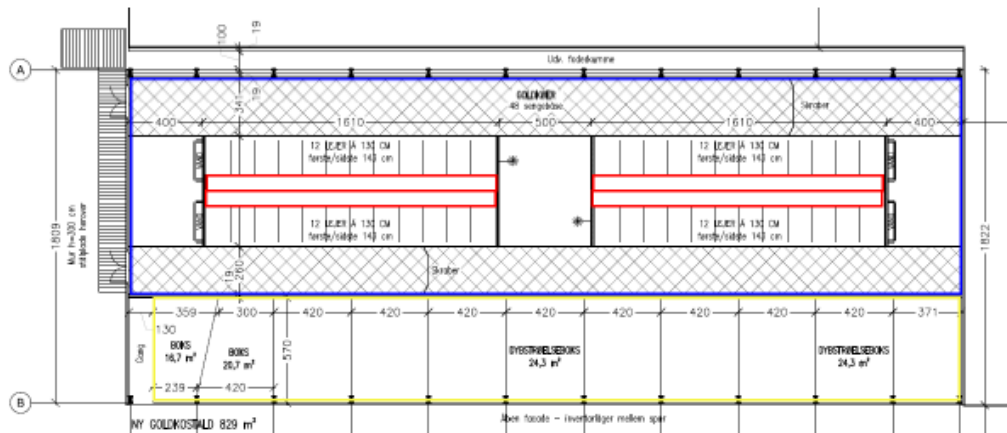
100
19
A
Udv. fodebamme
GOLDKØER
48 sengebåse
Skraber
400
1610
500
1610
400
34
19
12 LEJER Á 130 CM
første/sidste 143 cm
12 LEJER Á 130 CM
første/sidste 143 cm
12 LEJER Á 130 CM
første/sidste 143 cm
12 LEJER Á 130 CM
første/sidste 143 cm
1609
Mur h=300 cm
stålplade herover
19
260
Skraber
1822
359
300
420
420
420
420
420
420
420
371
130
BOKS
18,7 m²
BOKS
20,7 m²
570
DYBSTRØELSESBOKS
24,3 m²
DYBSTRØELSESBOKS
24,3 m²
Gang
239
420
B
NY GOLDKOSTALD 829 m²
Åben facade - inventarligger mellem spær